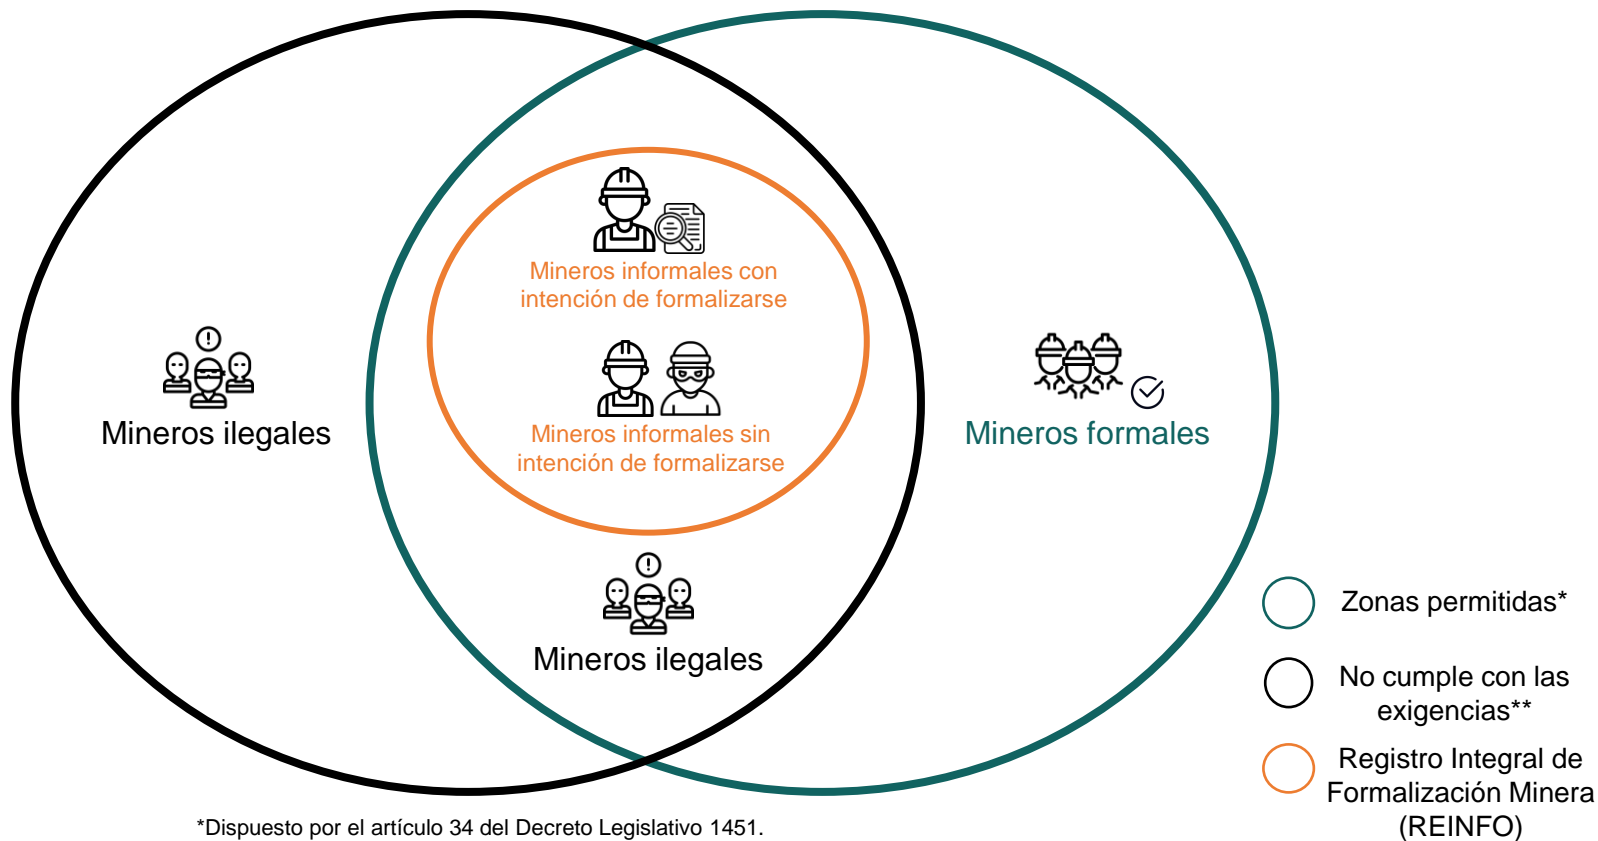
Mineros ilegales

Mineros informales con intención de formalizarse

Mineros informales sin intención de formalizarse

Mineros ilegales

Mineros formales

Zonas permitidas*

No cumple con las exigencias**

Registro Integral de Formalización Minera (REINFO)

*Dispuesto por el artículo 34 del Decreto Legislativo 1451.